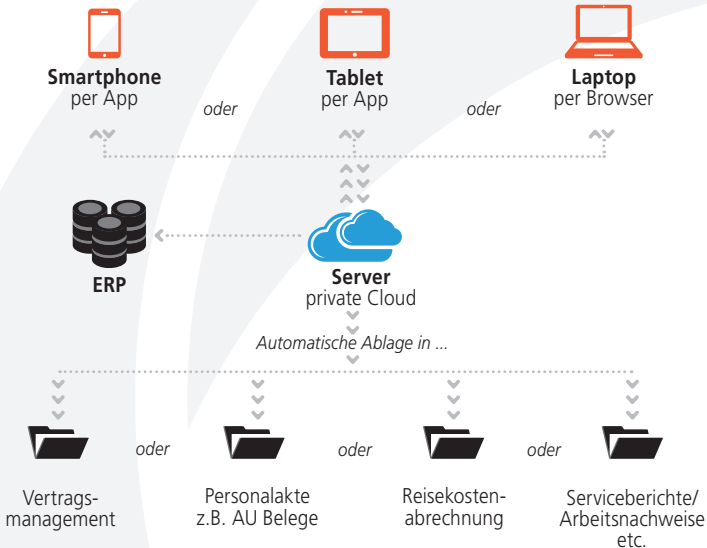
Smartphone
per App

oder

Tablet
per App

oder

Laptop
per Browser

ERP

Server
private Cloud

Automatische Ablage in ...

Vertrags-
management

oder

Personalakte
z.B. AU Belege

oder

Reisekosten-
abrechnung

oder

Serviceberichte/
Arbeitsnachweise
etc.